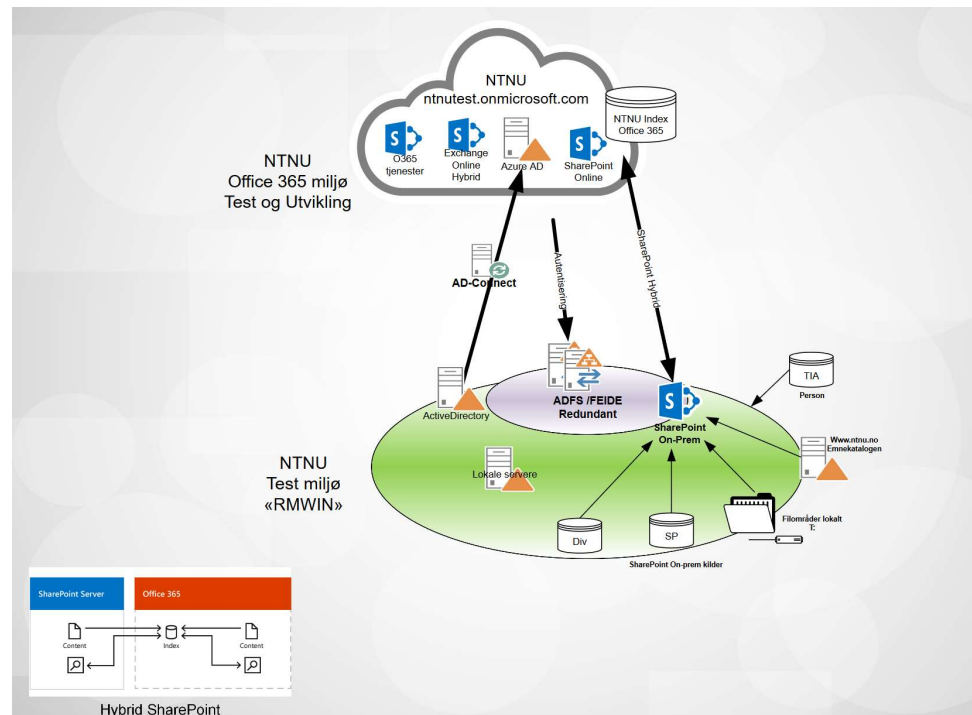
NTNU
ntnutest.onmicrosoft.com

O365 tjenester

Exchange Online Hybrid

Azure AD

SharePoint Online

NTNU Index Office 365

NTNU
Office 365 miljø
Test og Utvikling

AD-Connect

Autentisering

SharePoint Hybrid

ActiveDirectory

ADFS /FEIDE
Redundant

SharePoint
On-Prem

TIA
Person

Www.ntnu.no
Emnekatalogen

NTNU
Test miljø
«RMWIN»

Lokale servere

Div

SP

Filområder lokalt
T:

SharePoint On-prem kilder

SharePoint Server

Office 365

Content

Index

Content

Hybrid SharePoint